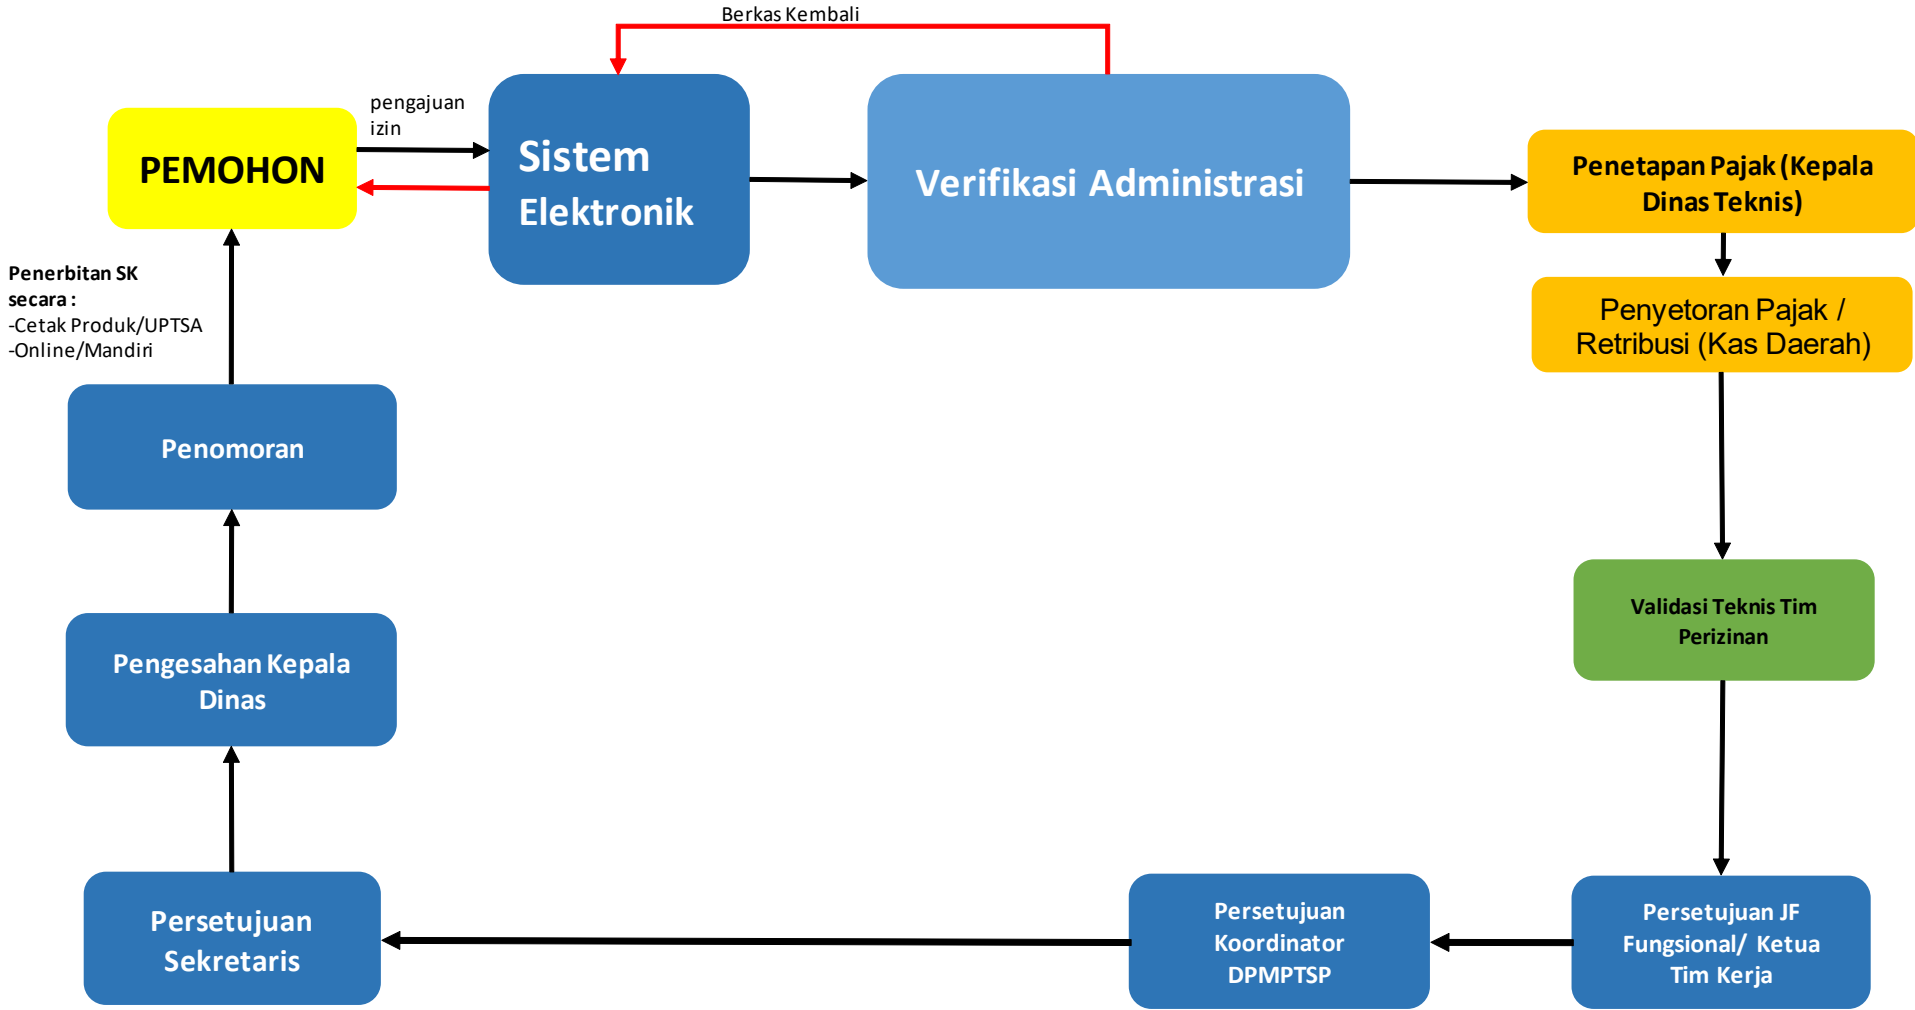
Berkas Kembali

PEMOHON

pengajuan izin

Sistem Elektronik

Verifikasi Administrasi

Penetapan Pajak (Kepala Dinas Teknis)

Penyetoran Pajak / Retribusi (Kas Daerah)

Validasi Teknis Tim Perizinan

Persetujuan JF Fungsional/ Ketua Tim Kerja

Persetujuan Koordinator DPMPTSP

Persetujuan Sekretaris

Pengesahan Kepala Dinas

Penomoran

Penerbitan SK secara :
-Cetak Produk/UPTSA
-Online/Mandiri